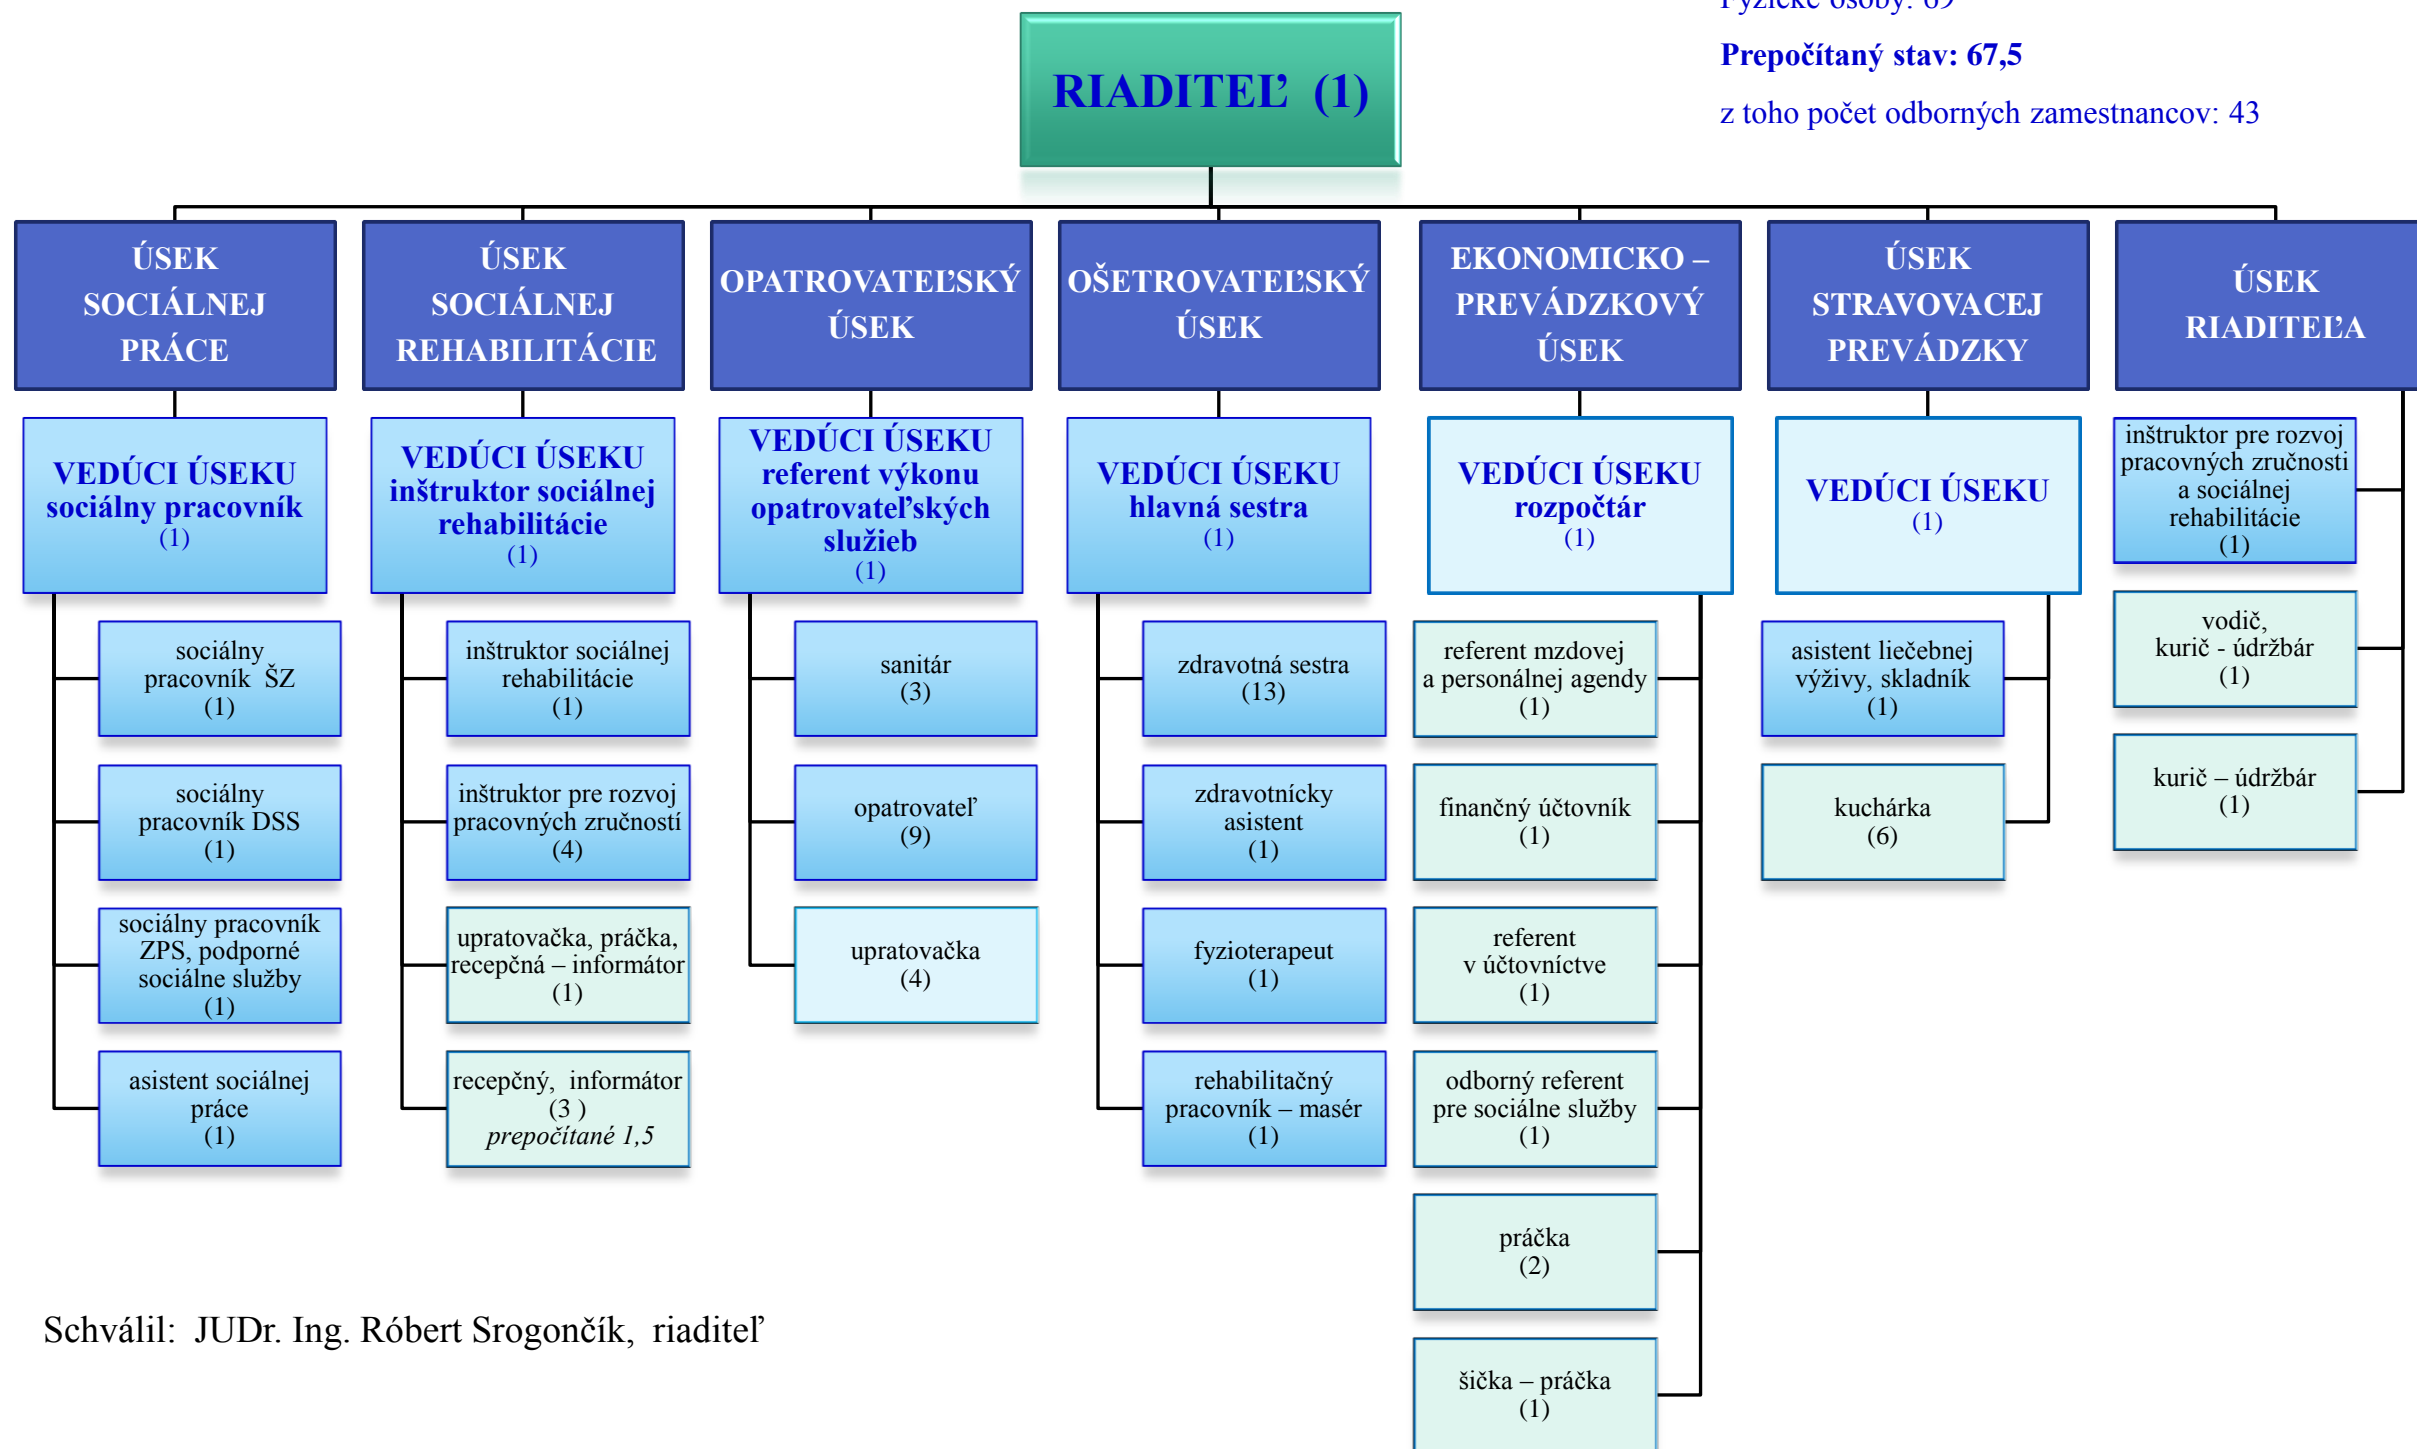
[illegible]

Prepočítaný stav: 67,5

z toho počet odborných zamestnancov: 43

RIADITEĽ (1)

ÚSEK SOCIÁLNEJ PRÁCE

VEDÚCI ÚSEKU sociálny pracovník (1)

sociálny pracovník ŠZ (1)

sociálny pracovník DSS (1)

sociálny pracovník ZPS, podporné sociálne služby (1)

asistent sociálnej práce (1)

ÚSEK SOCIÁLNEJ REHABILITÁCIE

VEDÚCI ÚSEKU inštruktor sociálnej rehabilitácie (1)

inštruktor sociálnej rehabilitácie (1)

inštruktor pre rozvoj pracovných zručností (4)

upratovačka, práčka, recepčná – informátor (1)

recepčný, informátor (3 ) *prepočítané 1,5*

OPATROVATEĽSKÝ ÚSEK

VEDÚCI ÚSEKU referent výkonu opatrovateľských služieb (1)

sanitár (3)

opatrovateľ (9)

upratovačka (4)

OŠETROVATEĽSKÝ ÚSEK

VEDÚCI ÚSEKU hlavná sestra (1)

zdravotná sestra (13)

zdravotnícky asistent (1)

fyzioterapeut (1)

rehabilitačný pracovník – masér (1)

EKONOMICKO – PREVÁDZKOVÝ ÚSEK

VEDÚCI ÚSEKU rozpočtár (1)

referent mzdovej a personálnej agendy (1)

finančný účtovník (1)

referent v účtovníctve (1)

odborný referent pre sociálne služby (1)

práčka (2)

šička – práčka (1)

ÚSEK STRAVOVACEJ PREVÁDZKY

VEDÚCI ÚSEKU (1)

asistent liečebnej výživy, skladník (1)

kuchárka (6)

ÚSEK RIADITEĽA

inštruktor pre rozvoj pracovných zručnosti a sociálnej rehabilitácie (1)

vodič, kurič - údržbár (1)

kurič – údržbár (1)

Schválil: JUDr. Ing. Róbert Srogončík, riaditeľ